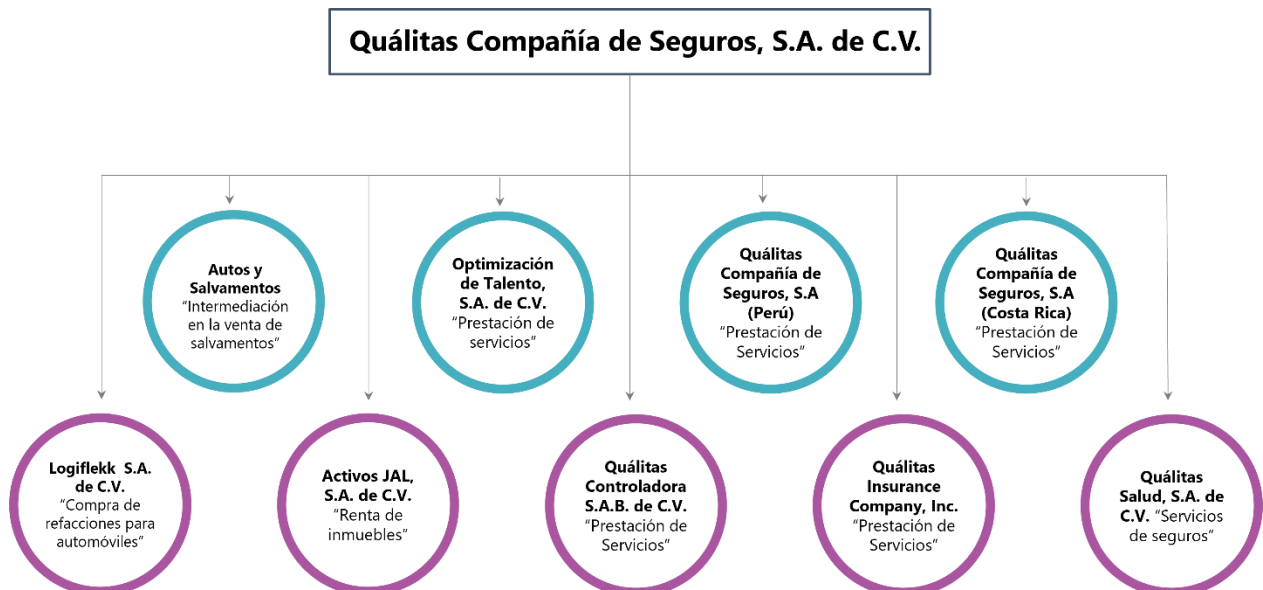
Quálitas Compañía de Seguros, S.A. de C.V.

Autos y Salvamentos "Intermediación en la venta de salvamentos"

Optimización de Talento, S.A. de C.V. "Prestación de servicios"

Quálitas Compañía de Seguros, S.A (Perú) "Prestación de Servicios"

Quálitas Compañía de Seguros, S.A (Costa Rica) "Prestación de Servicios"

Logiflekk S.A. de C.V. "Compra de refacciones para automóviles"

Activos JAL, S.A. de C.V. "Renta de inmuebles"

Quálitas Controladora S.A.B. de C.V. "Prestación de Servicios"

Quálitas Insurance Company, Inc. "Prestación de Servicios"

Quálitas Salud, S.A. de C.V. "Servicios de seguros"